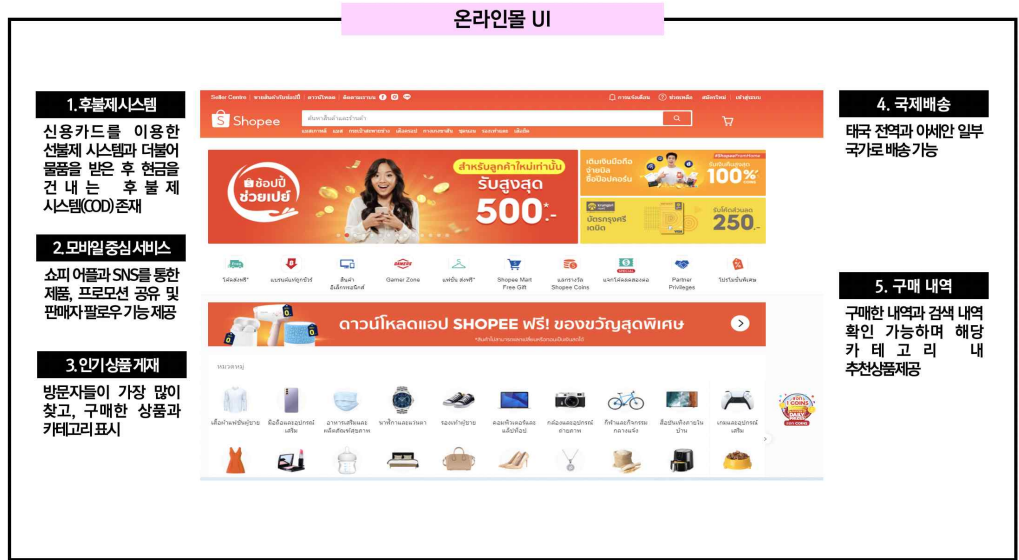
온라인몰 UI

1. 후불제시스템

신용카드를 이용한 선불제 시스템과 더불어 물품을 받은 후 현금을 건내는 후불제 시스템(COD) 존재

2. 모바일 중심 서비스

쇼피 어플과 SNS를 통한 제품, 프로모션 공유 및 판매자 팔로우 기능 제공

3. 인기 상품 게재

방문자들이 가장 많이 찾고, 구매한 상품과 카테고리 표시

4. 국제배송

태국 전역과 아세안 일부 국가로 배송 가능

5. 구매 내역

구매한 내역과 검색 내역 확인 가능하며 해당 카테고리 내 추천상품제공

Seller Centre

Shopee

ช้อปปี้ ช่วยเปย์

สำหรับลูกค้าใหม่เท่านั้น

รับสูงสุด 500.-

100%

250.-

Gamer Zone

Shopee Mart Free Gift

Shopee Coins

Partner Privileges

ดาวน์โหลดแอป SHOPEE ฟรี! ของขวัญสุดพิเศษ

หมวดหมู่

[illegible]